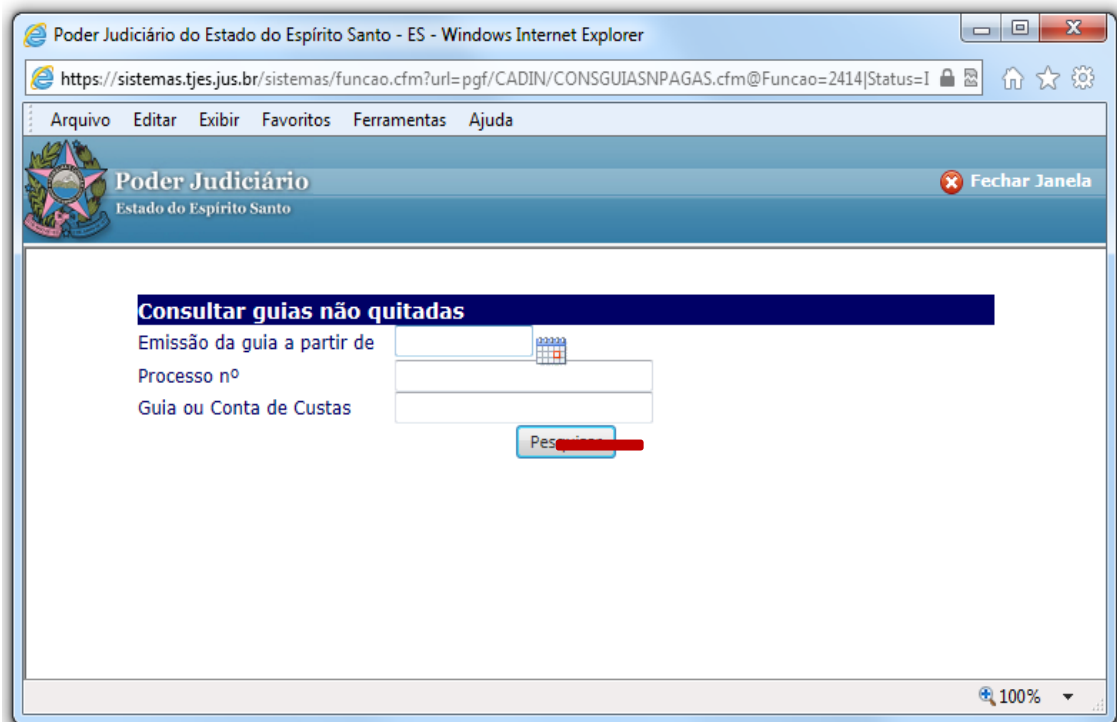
Poder Judiciário do Estado do Espírito Santo - ES - Windows Internet Explorer

https://sistemas.tjes.jus.br/sistemas/funcao.cfm?url=pgf/CADIN/CONSGUIASNPAGAS.cfm@Funcao=2414|Status=I

Arquivo Editar Exibir Favoritos Ferramentas Ajuda

Poder Judiciário
Estado do Espírito Santo

Fechar Janela

Consultar guias não quitadas

Emissão da guia a partir de

Processo nº

Guia ou Conta de Custas

Pes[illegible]

100%